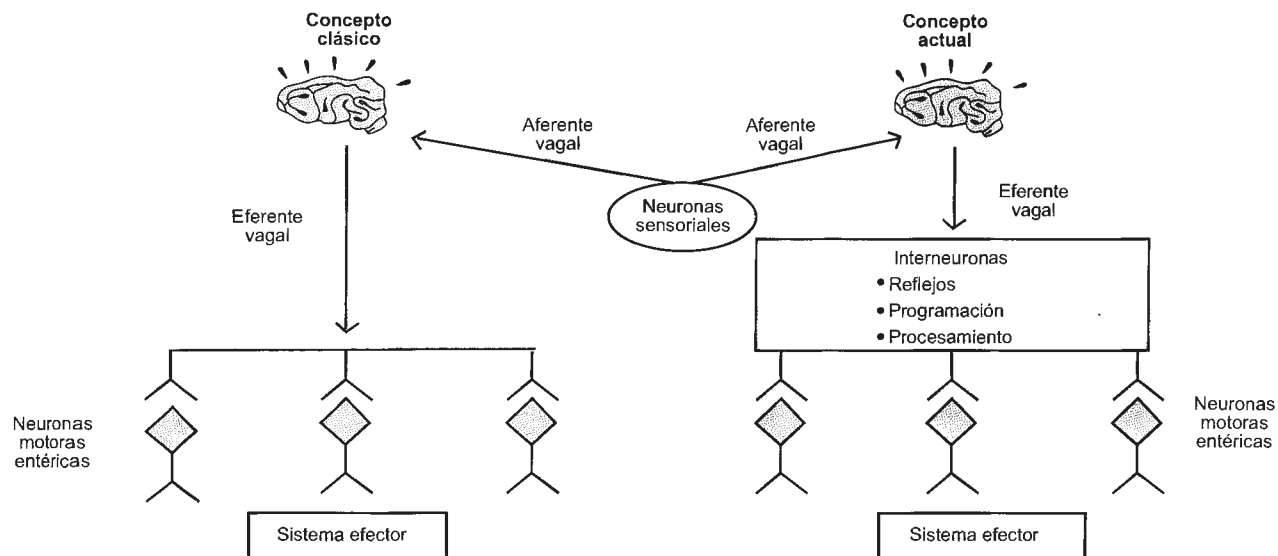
Concepto clásico

Concepto actual

Aferente vagal

Aferente vagal

Eferente vagal

Neuronas sensoriales

Eferente vagal

Interneuronas
• Reflejos
• Programación
• Procesamiento

Neuronas motoras entéricas

Neuronas motoras entéricas

Sistema efector

Sistema efector